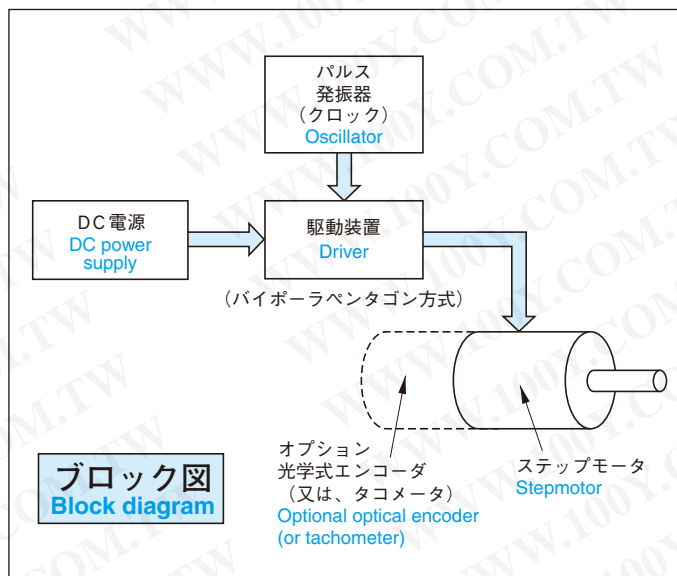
パルス
発振器
（クロック）
Oscillator

DC電源
DC power supply

駆動装置
Driver

（バイポーラペンタゴン方式）

オプション
光学式エンコーダ
（又は、タコメータ）
Optional optical encoder
(or tachometer)

ステップモータ
Stepmotor

ブロック図
Block diagram

WWW.100Y.COM.TW